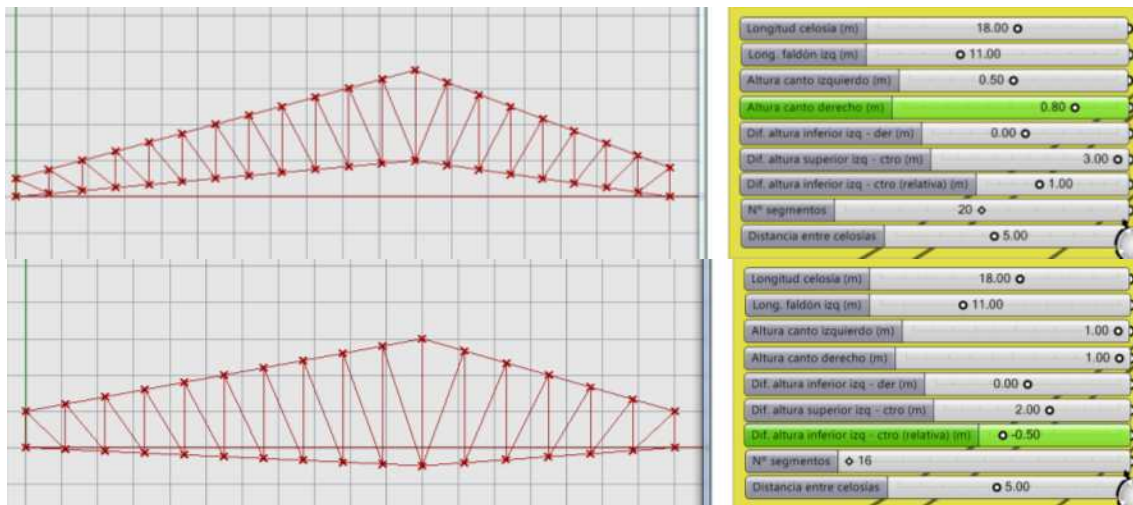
Longitud celosía (m) 18.00
Long. faldón izq (m) 11.00
Altura canto izquierdo (m) 0.50
Altura canto derecho (m) 0.80
Dif. altura inferior izq - der (m) 0.00
Dif. altura superior izq - ctro (m) 3.00
Dif. altura inferior izq - ctro (relativa) (m) 1.00
Nº segmentos 20
Distancia entre celosías 5.00

Longitud celosía (m) 18.00
Long. faldón izq (m) 11.00
Altura canto izquierdo (m) 1.00
Altura canto derecho (m) 1.00
Dif. altura inferior izq - der (m) 0.00
Dif. altura superior izq - ctro (m) 2.00
Dif. altura inferior izq - ctro (relativa) (m) -0.50
Nº segmentos 16
Distancia entre celosías 5.00